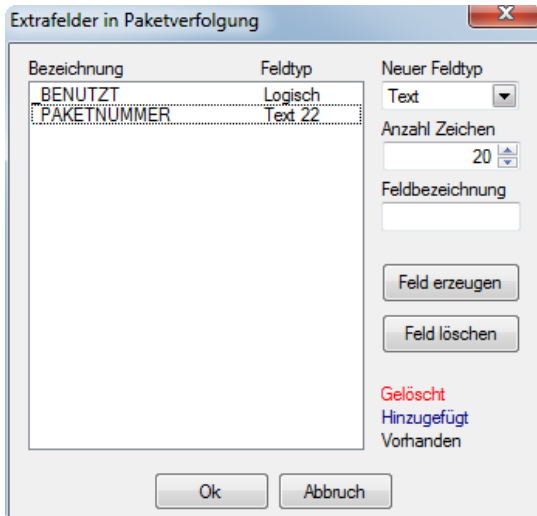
Extrafelder in Paketverfolgung

| Bezeichnung | Feldtyp |
|---|---|
| BENUTZT | Logisch |
| PAKETNUMMER | Text 22 |

Neuer Feldtyp
Text
Anzahl Zeichen
20
Feldbezeichnung

Feld erzeugen
Feld löschen

Gelöscht
Hinzugefügt
Vorhanden

Ok
Abbruch